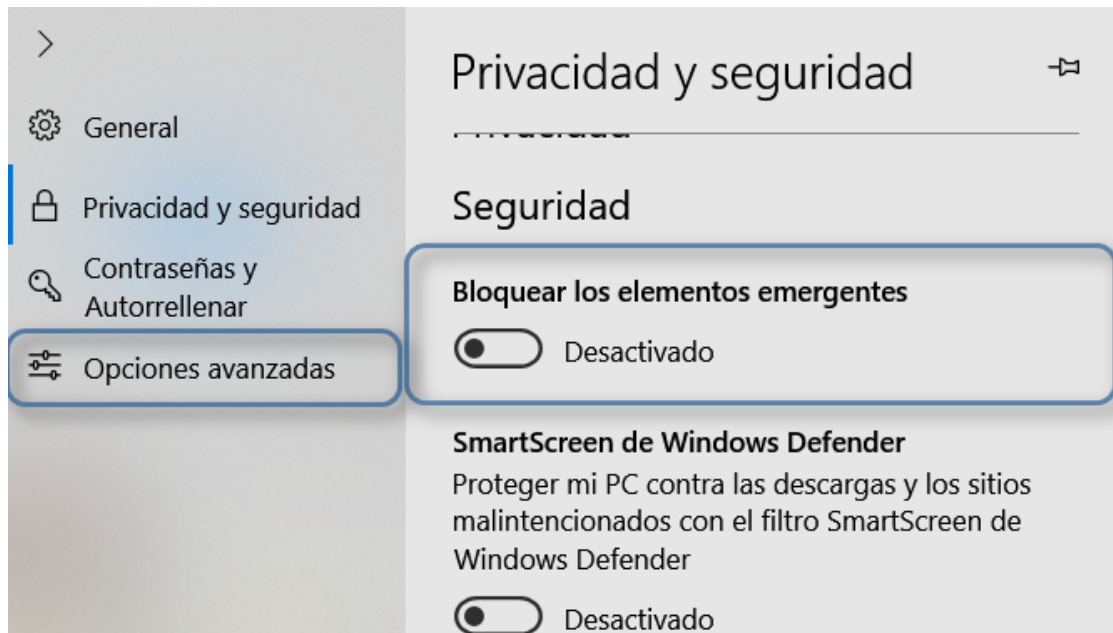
General

Privacidad y seguridad

Contraseñas y Autorrellenar

Opciones avanzadas

Privacidad y seguridad

Privacidad

Seguridad

Bloquear los elementos emergentes

Desactivado

SmartScreen de Windows Defender

Proteger mi PC contra las descargas y los sitios malintencionados con el filtro SmartScreen de Windows Defender

Desactivado